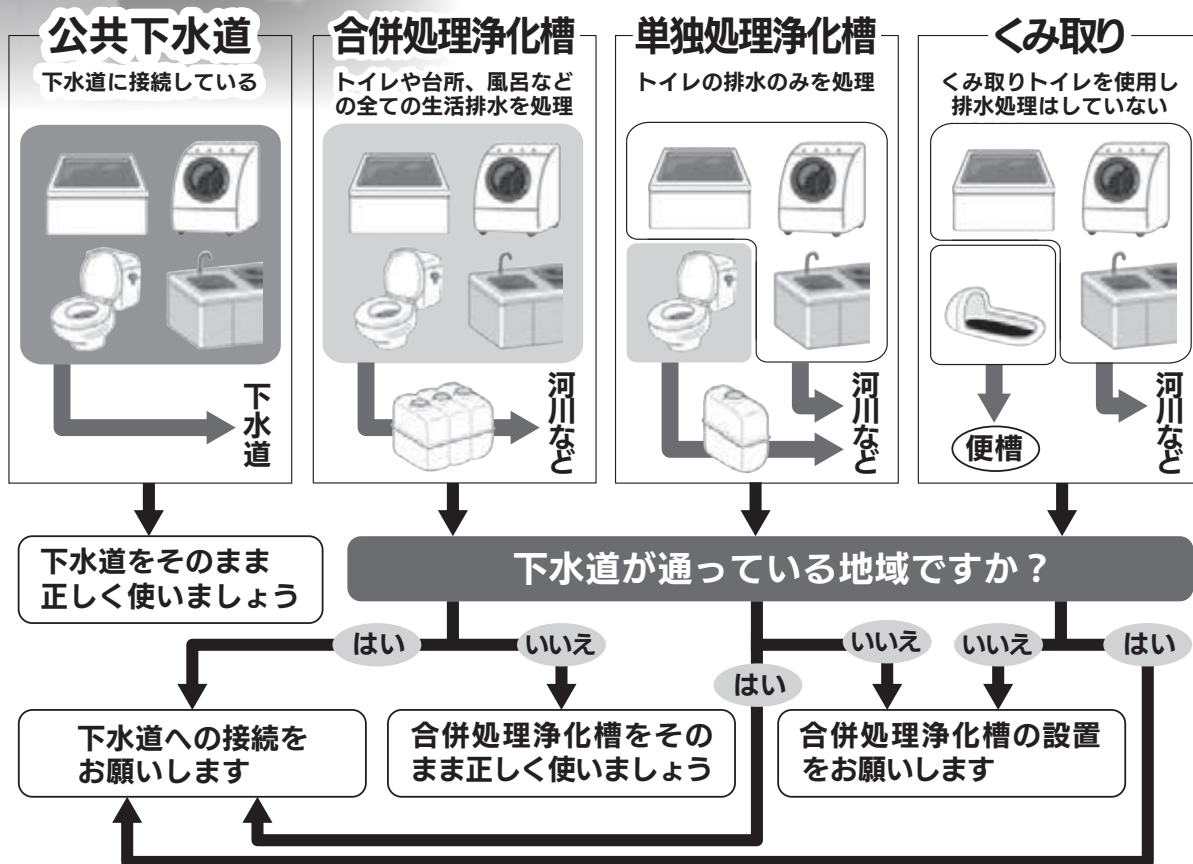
公共下水道
下水道に接続している

下水道

合併処理浄化槽
トイレや台所、風呂などの全ての生活排水を処理

河川など

単独処理浄化槽
トイレの排水のみを処理

河川など

くみ取り
くみ取りトイレを使用し排水処理はしていない

便槽

河川など

下水道をそのまま正しく使いましょう

下水道が通っている地域ですか？

はい

いいえ

はい

いいえ

いいえ

はい

下水道への接続をお願いします

合併処理浄化槽をそのまま正しく使いましょう

合併処理浄化槽の設置をお願いします